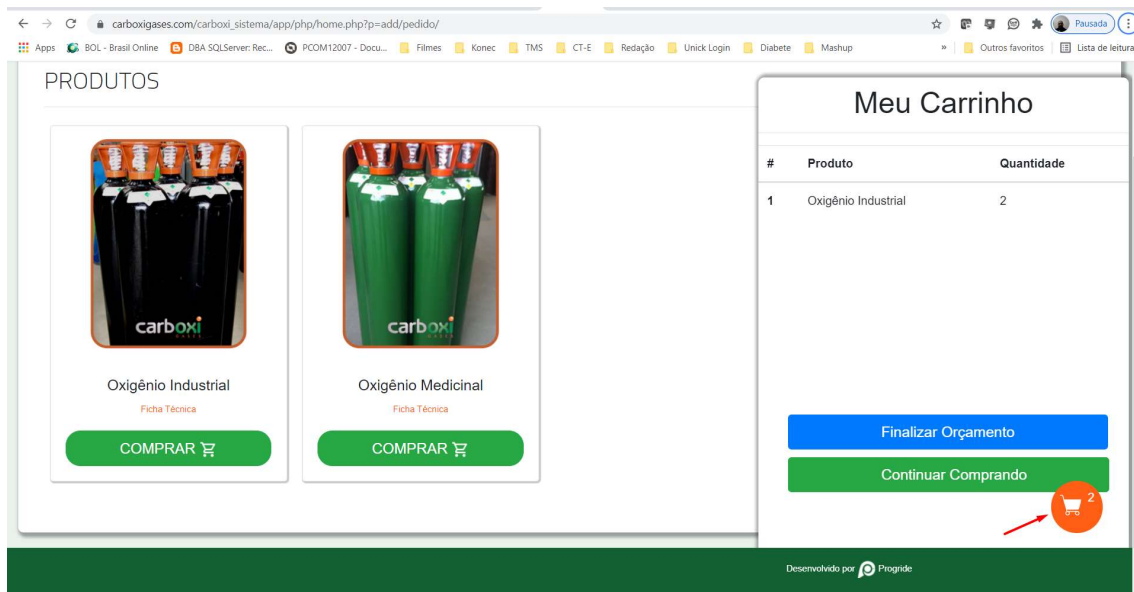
carboxigases.com/carboxi_sistema/app/php/home.php?p=add/pedido/

Pausada

Apps BOL - Brasil Online DBA SQLServer: Rec... PCOM12007 - Docu... Filmes Konec TMS CT-E Redação Unick Login Diabete Mashup » Outros favoritos Lista de leitura

PRODUTOS

carboxi

Oxigênio Industrial

Ficha Técnica

COMPRAR

carboxi

Oxigênio Medicinal

Ficha Técnica

COMPRAR

Meu Carrinho

| # | Produto | Quantidade |
|---|---|---|
| 1 | Oxigênio Industrial | 2 |

Finalizar Orçamento

Continuar Comprando

2

Desenvolvido por Progride